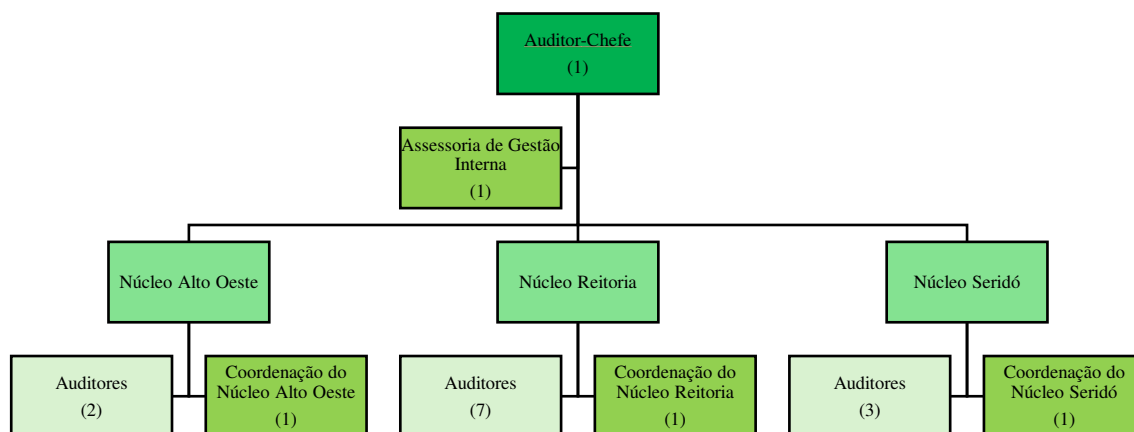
Auditor-Chefe
(1)

Assessoria de Gestão Interna
(1)

Núcleo Alto Oeste

Núcleo Reitoria

Núcleo Seridó

Auditores
(2)

Coordenação do Núcleo Alto Oeste
(1)

Auditores
(7)

Coordenação do Núcleo Reitoria
(1)

Auditores
(3)

Coordenação do Núcleo Seridó
(1)